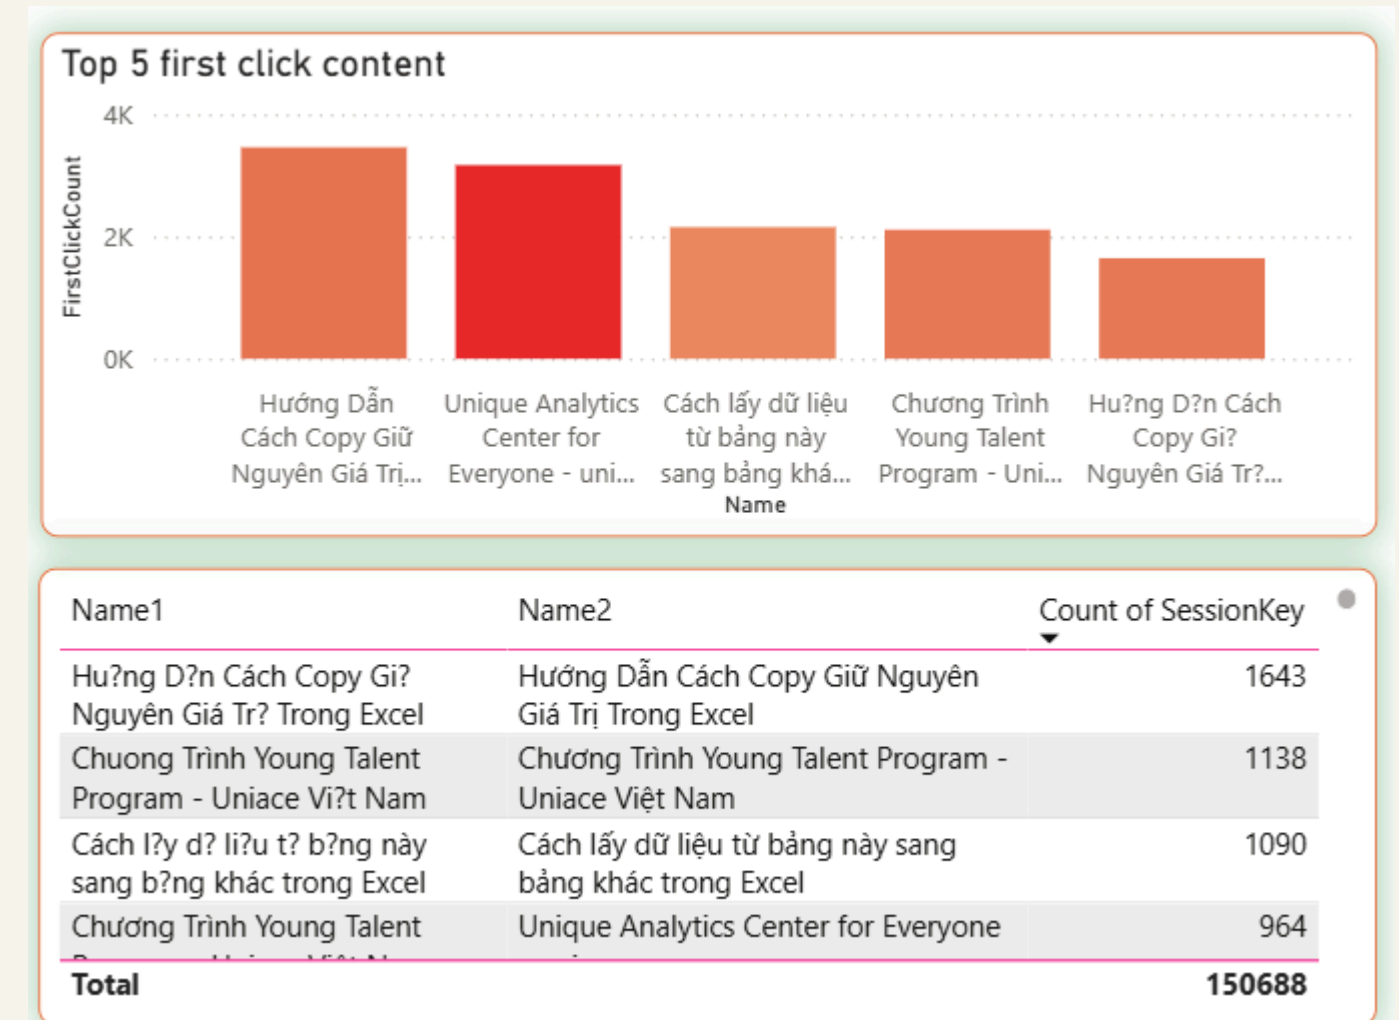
Top 5 first click content

4K
2K
0K
FirstClickCount

Hướng Dẫn Cách Copy Giữ Nguyên Giá Trị...
Unique Analytics Center for Everyone - uni...
Cách lấy dữ liệu từ bảng này sang bảng khá...
Chương Trình Young Talent Program - Uni...
Hu?ng D?n Cách Copy Gi? Nguyên Giá Tr?...
Name

| Name1 | Name2 | Count of SessionKey |
|---|---|---|
| Hu?ng D?n Cách Copy Gi? Nguyên Giá Tr? Trong Excel | Hướng Dẫn Cách Copy Giữ Nguyên Giá Trị Trong Excel | 1643 |
| Chuong Trình Young Talent Program - Uniace Vi?t Nam | Chương Trình Young Talent Program - Uniace Việt Nam | 1138 |
| Cách l?y d? li?u t? b?ng này sang b?ng khác trong Excel | Cách lấy dữ liệu từ bảng này sang bảng khác trong Excel | 1090 |
| Chương Trình Young Talent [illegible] | Unique Analytics Center for Everyone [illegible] | 964 |
| Total | | 150688 |